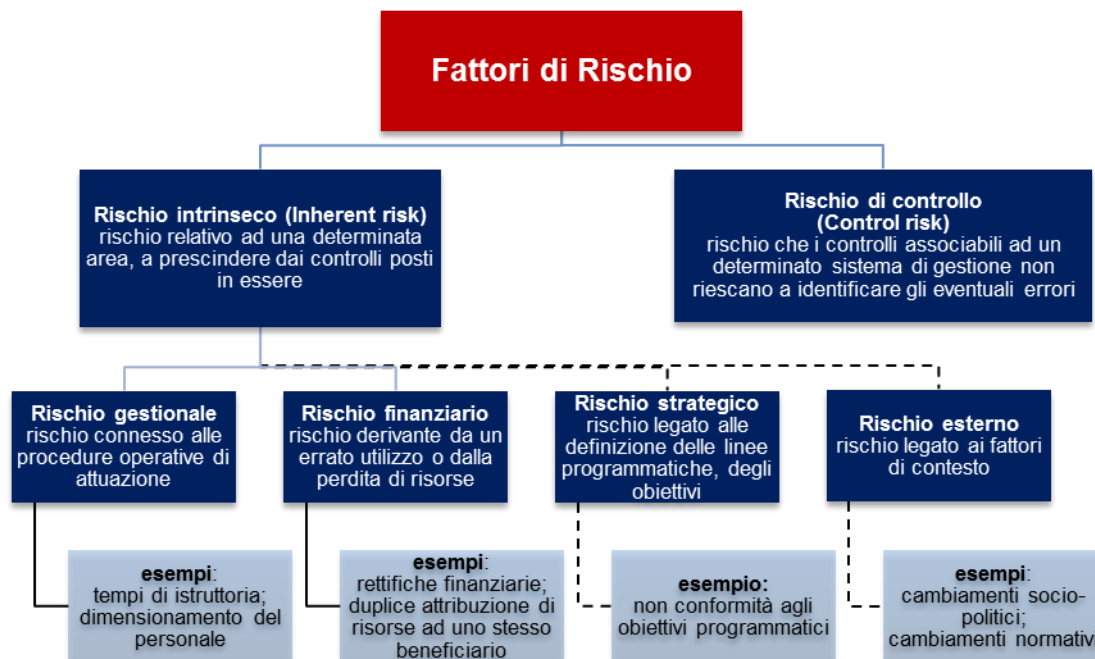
Fattori di Rischio

Rischio intrinseco (Inherent risk)
rischio relativo ad una determinata area, a prescindere dai controlli posti in essere

Rischio di controllo
(Control risk)
rischio che i controlli associabili ad un determinato sistema di gestione non riescano a identificare gli eventuali errori

Rischio gestionale
rischio connesso alle procedure operative di attuazione

Rischio finanziario
rischio derivante da un errato utilizzo o dalla perdita di risorse

Rischio strategico
rischio legato alle definizione delle linee programmatiche, degli obiettivi

Rischio esterno
rischio legato ai fattori di contesto

esempi:
tempi di istruttoria; dimensionamento del personale

esempi:
rettifiche finanziarie; duplice attribuzione di risorse ad uno stesso beneficiario

esempio:
non conformità agli obiettivi programmatici

esempi:
cambiamenti socio-politici; cambiamenti normativ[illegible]